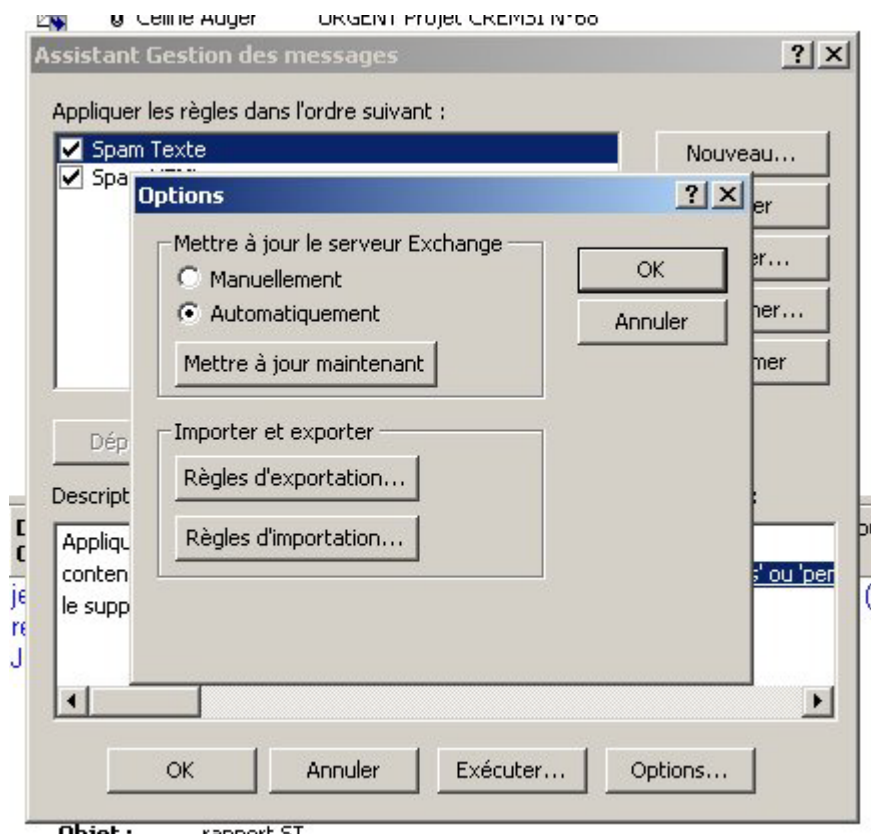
Céline Auger URGENT Projet CREMSI N°68

Assistant Gestion des messages

Appliquer les règles dans l'ordre suivant :

Spam Texte

Spa

Nouveau...

er

er...

ner...

mer

Dép

Descript

Appliqu

conten

le supp

s' ou 'per

OK

Annuler

Exécuter...

Options...

Options

Mettre à jour le serveur Exchange

Manuellement

Automatiquement

Mettre à jour maintenant

OK

Annuler

Importer et exporter

Règles d'exportation...

Règles d'importation...

Objet : rapport ST